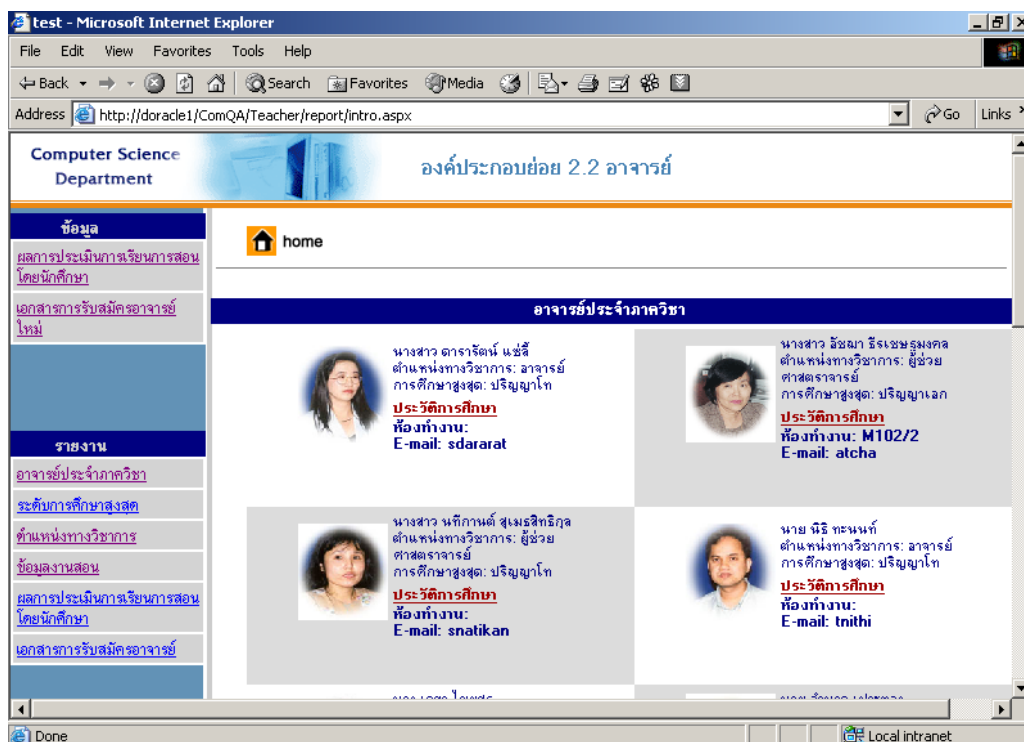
test - Microsoft Internet Explorer

File Edit View Favorites Tools Help

Back Search Favorites Media

Address http://doracle1/ComQA/Teacher/report/intro.aspx Go Links

Computer Science Department

องค์ประกอบย่อย 2.2 อาจารย์

ข้อมูล

ผลการประเมินการเรียนการสอนโดยนักศึกษา

เอกสารการรับสมัครอาจารย์ใหม่

รายงาน

อาจารย์ประจำภาควิชา

ระดับการศึกษาสูงสุด

ตำแหน่งทางวิชาการ

ข้อมูลงานสอน

ผลการประเมินการเรียนการสอนโดยนักศึกษา

เอกสารการรับสมัครอาจารย์

home

อาจารย์ประจำภาควิชา

นางสาว ดารารัตน์ แซ่ลี้
ตำแหน่งทางวิชาการ: อาจารย์
การศึกษาสูงสุด: ปริญญาโท
ประวัติการศึกษา
ห้องทำงาน:
E-mail: sdararat

นางสาว อัชฌา ธีระเชษฐมงคล
ตำแหน่งทางวิชาการ: ผู้ช่วยศาสตราจารย์
การศึกษาสูงสุด: ปริญญาเอก
ประวัติการศึกษา
ห้องทำงาน: M102/2
E-mail: atcha

นางสาว นทีกานต์ สุเมธสิทธิกุล
ตำแหน่งทางวิชาการ: ผู้ช่วยศาสตราจารย์
การศึกษาสูงสุด: ปริญญาโท
ประวัติการศึกษา
ห้องทำงาน:
E-mail: snatikan

นาย นิธิ ทะนนท์
ตำแหน่งทางวิชาการ: อาจารย์
การศึกษาสูงสุด: ปริญญาโท
ประวัติการศึกษา
ห้องทำงาน:
E-mail: tnithi

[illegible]

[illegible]

Done

Local intranet